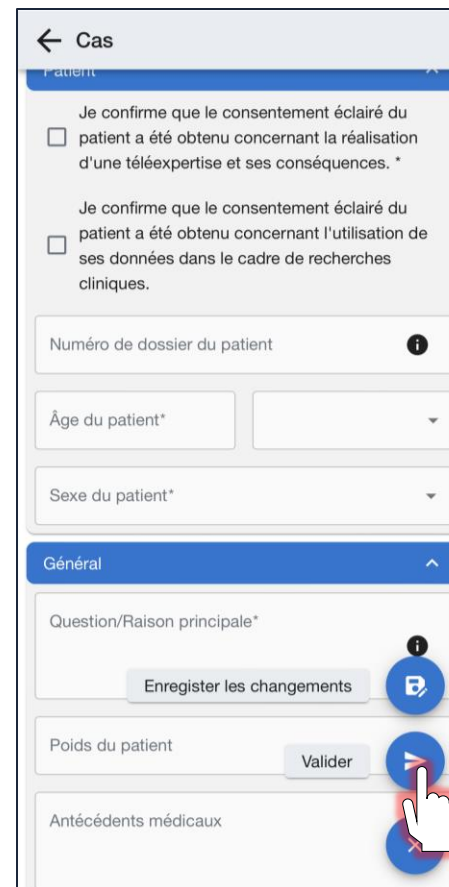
← Cas

Patient

Je confirme que le consentement éclairé du patient a été obtenu concernant la réalisation d'une téléexpertise et ses conséquences. *

Je confirme que le consentement éclairé du patient a été obtenu concernant l'utilisation de ses données dans le cadre de recherches cliniques.

Numéro de dossier du patient

Âge du patient*

Sexe du patient*

Général

Question/Raison principale*

Enregister les changements

Poids du patient

Valider

Antécédents médicaux